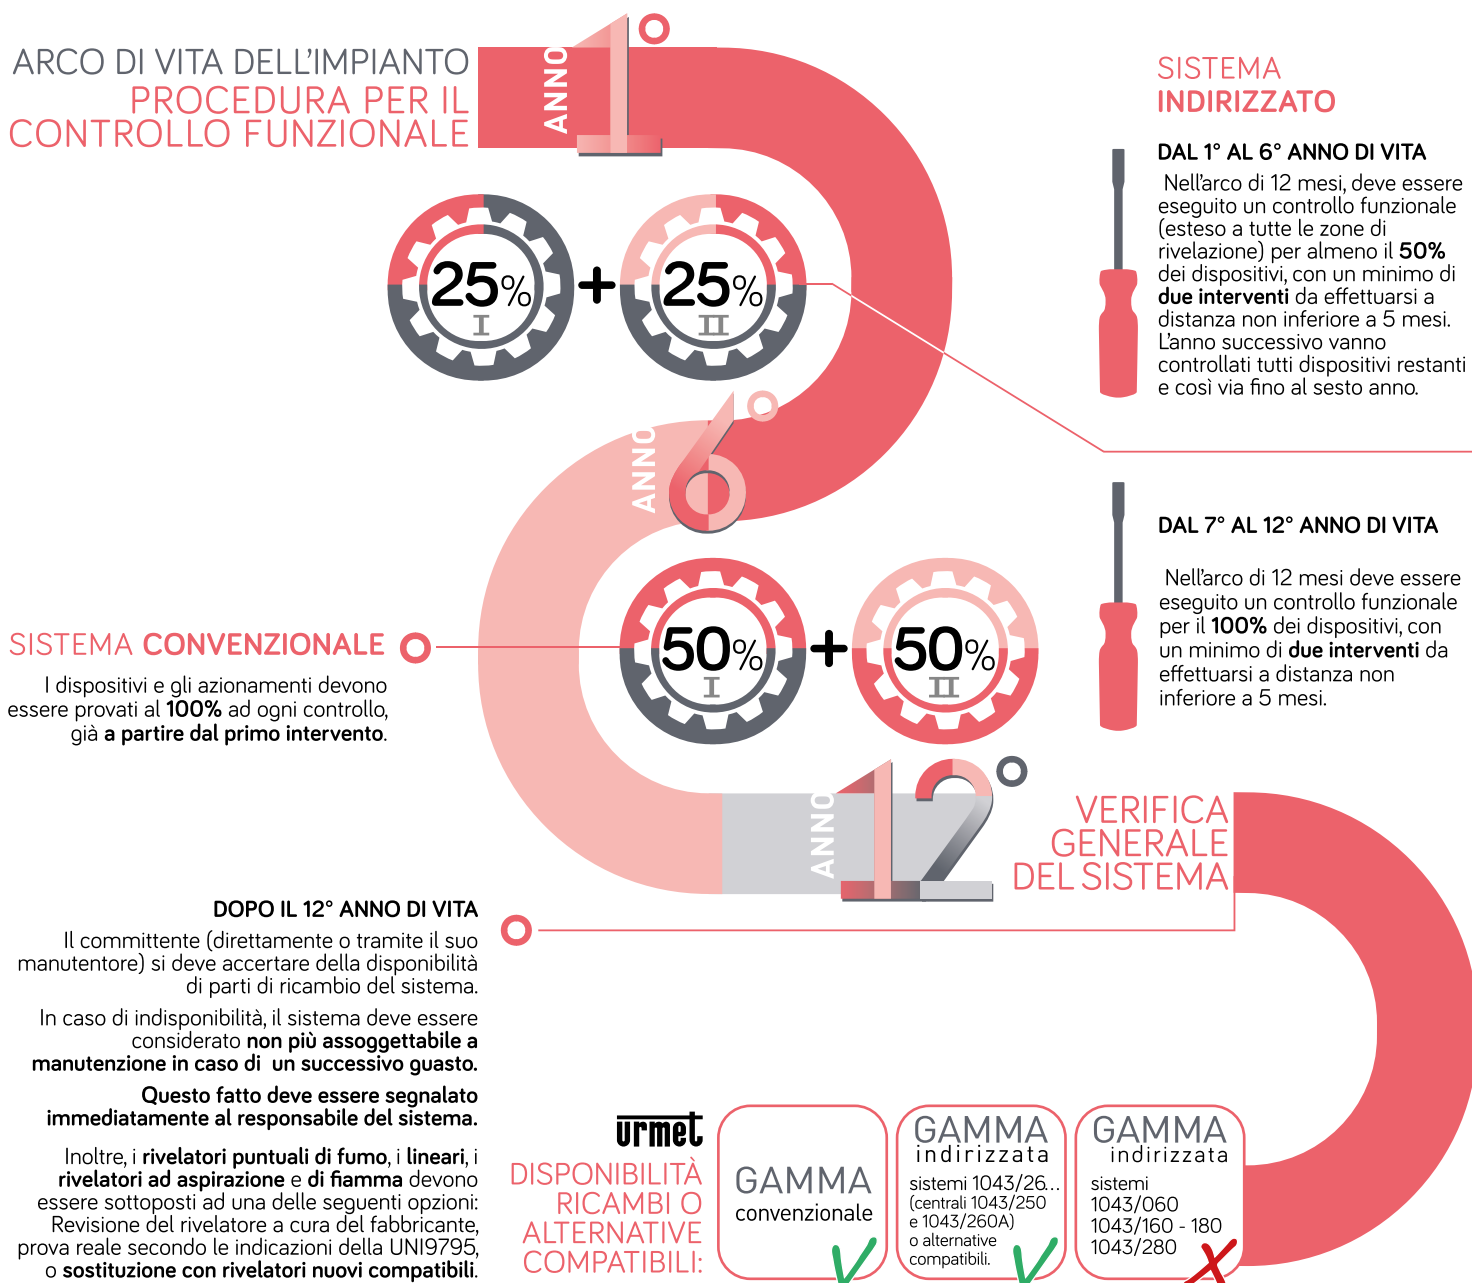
ARCO DI VITA DELL'IMPIANTO
PROCEDURA PER IL CONTROLLO FUNZIONALE

ANNO 1°

25% I + 25% II

SISTEMA INDIRIZZATO

DAL 1° AL 6° ANNO DI VITA

Nell'arco di 12 mesi, deve essere eseguito un controllo funzionale (esteso a tutte le zone di rivelazione) per almeno il **50%** dei dispositivi, con un minimo di **due interventi** da effettuarsi a distanza non inferiore a 5 mesi. L'anno successivo vanno controllati tutti dispositivi restanti e così via fino al sesto anno.

ANNO 6°

DAL 7° AL 12° ANNO DI VITA

Nell'arco di 12 mesi deve essere eseguito un controllo funzionale per il **100%** dei dispositivi, con un minimo di **due interventi** da effettuarsi a distanza non inferiore a 5 mesi.

SISTEMA CONVENZIONALE

I dispositivi e gli azionamenti devono essere provati al **100%** ad ogni controllo, già **a partire dal primo intervento**.

50% I + 50% II

ANNO 12°

VERIFICA GENERALE DEL SISTEMA

DOPO IL 12° ANNO DI VITA

Il committente (direttamente o tramite il suo manutentore) si deve accertare della disponibilità di parti di ricambio del sistema.

In caso di indisponibilità, il sistema deve essere considerato **non più assoggettabile a manutenzione in caso di un successivo guasto.**

**Questo fatto deve essere segnalato immediatamente al responsabile del sistema.**

Inoltre, i **rivelatori puntuali di fumo**, i **lineari**, i **rivelatori ad aspirazione** e **di fiamma** devono essere sottoposti ad una delle seguenti opzioni: Revisione del rivelatore a cura del fabbricante, prova reale secondo le indicazioni della UNI9795, o **sostituzione con rivelatori nuovi compatibili.**

urmet
DISPONIBILITÀ RICAMBI O ALTERNATIVE COMPATIBILI:

GAMMA convenzionale

GAMMA indirizzata
sistemi 1043/26...
(centrali 1043/250 e 1043/260A)
o alternative compatibili.

GAMMA indirizzata
sistemi
1043/060
1043/160 - 180
1043/280